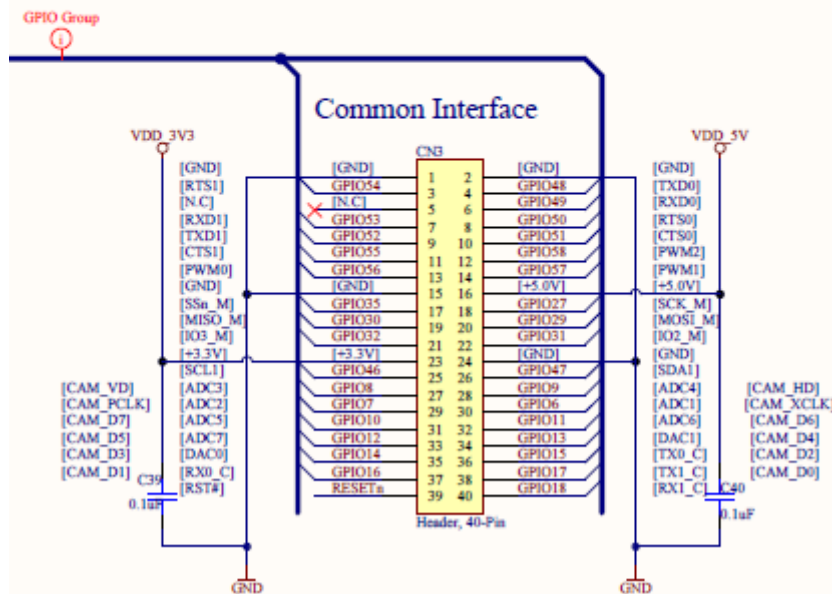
GPIO Group

Common Interface

VDD_3V3

VDD_5V

CN3

| | | | Pin | Pin | | |
|---|---|---|---|---|---|---|
| [GND] | [GND] | 1 | 2 | [GND] | [GND] |
| [RTS1] | GPIO54 | 3 | 4 | GPIO48 | [TXD0] |
| [N.C] | [N.C] | 5 | 6 | GPIO49 | [RXD0] |
| [RXD1] | GPIO53 | 7 | 8 | GPIO50 | [RTS0] |
| [TXD1] | GPIO52 | 9 | 10 | GPIO51 | [CTS0] |
| [CTS1] | GPIO55 | 11 | 12 | GPIO58 | [PWM2] |
| [PWM0] | GPIO56 | 13 | 14 | GPIO57 | [PWM1] |
| [GND] | [GND] | 15 | 16 | [+5.0V] | [+5.0V] |
| [SSn_M] | GPIO35 | 17 | 18 | GPIO27 | [SCK_M] |
| [MISO_M] | GPIO30 | 19 | 20 | GPIO29 | [MOSI_M] |
| [IO3_M] | GPIO32 | 21 | 22 | GPIO31 | [IO2_M] |
| [+3.3V] | [+3.3V] | 23 | 24 | [GND] | [GND] |
| [SCL1] | GPIO46 | 25 | 26 | GPIO47 | [SDA1] |
| [CAM_VD] [ADC3] | GPIO8 | 27 | 28 | GPIO9 | [ADC4] [CAM_HD] |
| [CAM_PCLK] [ADC2] | GPIO7 | 29 | 30 | GPIO6 | [ADC1] [CAM_XCLK] |
| [CAM_D7] [ADC5] | GPIO10 | 31 | 32 | GPIO11 | [ADC6] [CAM_D6] |
| [CAM_D5] [ADC7] | GPIO12 | 33 | 34 | GPIO13 | [DAC1] [CAM_D4] |
| [CAM_D3] [DAC0] | GPIO14 | 35 | 36 | GPIO15 | [TX0_C] [CAM_D2] |
| [CAM_D1] [RX0_C] | GPIO16 | 37 | 38 | GPIO17 | [TX1_C] [CAM_D0] |
| [RST#] | RESETn | 39 | 40 | GPIO18 | [RX1_C] |

Header, 40-Pin

C39
0.1uF

C40
0.1uF

GND

GND